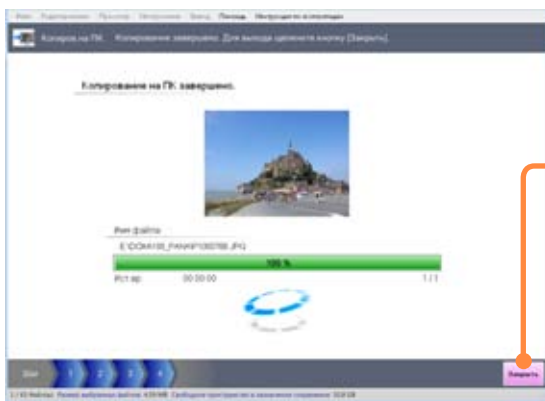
Файл Редактирование Просмотр Инструменты Вывод Помощь Инструкция по эксплуатации

Копиров на ПК Копирование завершено. Для выхода щелкните кнопку [Закрыть].

Копирование на ПК завершено.

Имя файла
E:\DCIM\100_PANA\P1000788.JPG

100 %

Ост.вр. 00:00:00 1 / 1

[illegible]

Шаг 1 2 3 4

Закрыть

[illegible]